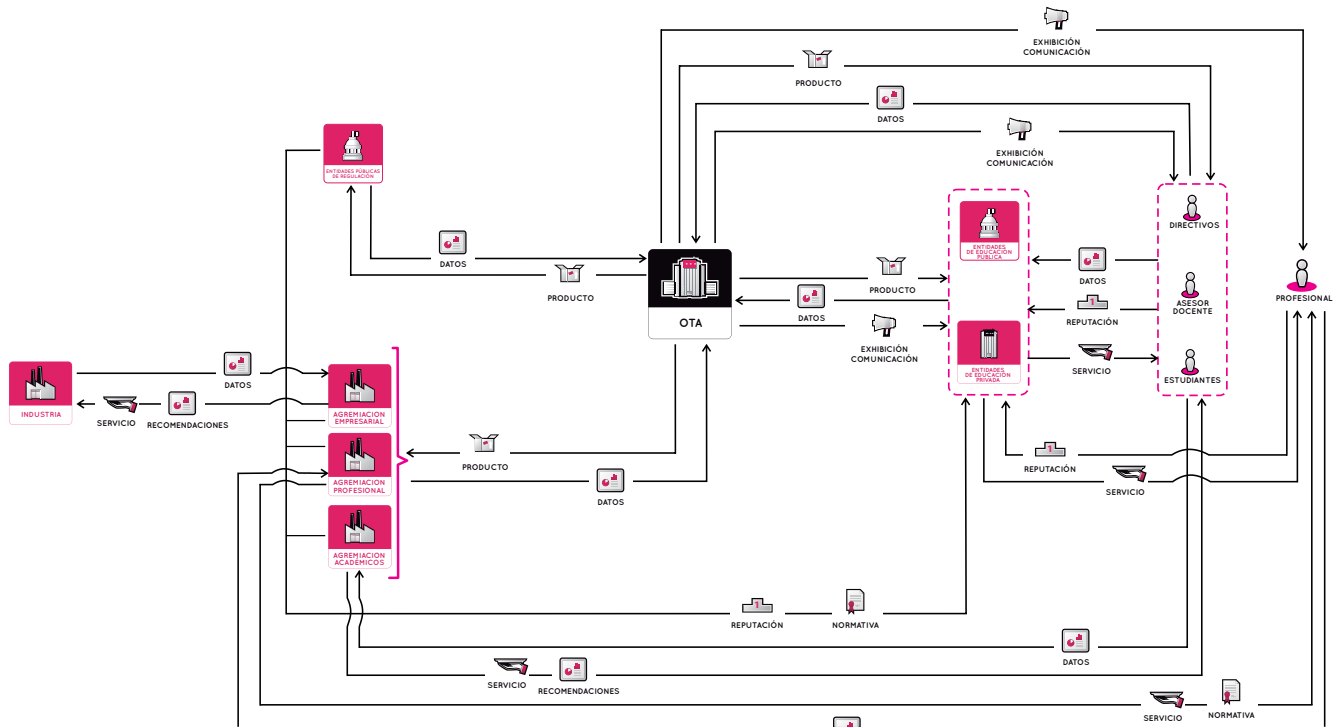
EXHIBICIÓN COMUNICACIÓN

PRODUCTO

DATOS

EXHIBICIÓN COMUNICACIÓN

ENTIDADES PÚBLICAS DE REGULACIÓN

DATOS

PRODUCTO

OTA

PRODUCTO

DATOS

EXHIBICIÓN COMUNICACIÓN

ENTIDADES DE EDUCACIÓN PÚBLICA

ENTIDADES DE EDUCACIÓN PRIVADA

DATOS

REPUTACIÓN

SERVICIO

DIRECTIVOS

ASESOR DOCENTE

ESTUDIANTES

PROFESIONAL

INDUSTRIA

DATOS

SERVICIO

RECOMENDACIONES

AGREMIACION EMPRESARIAL

AGREMIACION PROFESIONAL

AGREMIACION ACADEMICOS

PRODUCTO

DATOS

REPUTACIÓN

SERVICIO

REPUTACIÓN

NORMATIVA

DATOS

SERVICIO

RECOMENDACIONES

SERVICIO

NORMATIVA